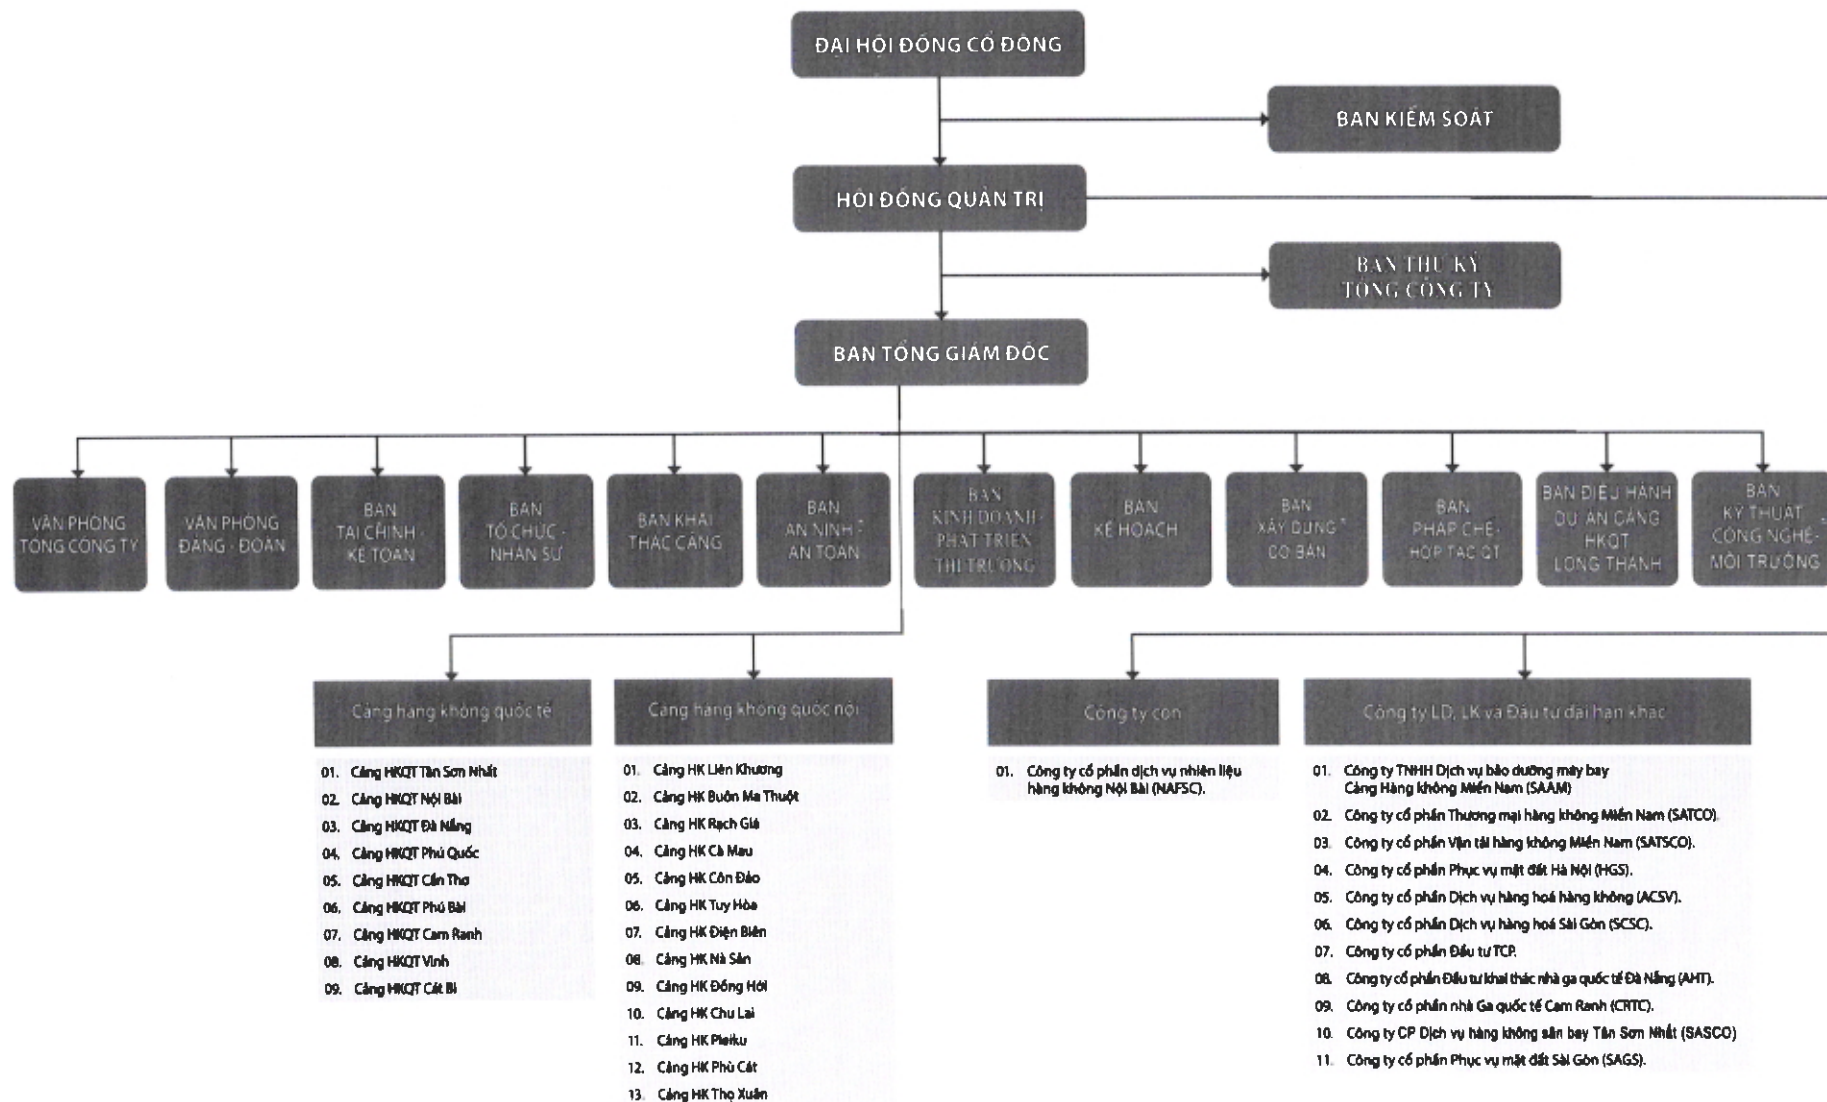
ĐẠI HỘI ĐỒNG CỔ ĐÔNG

BAN KIỂM SOÁT

HỘI ĐỒNG QUẢN TRỊ

BAN THƯ KÝ TỔNG CÔNG TY

BAN TỔNG GIÁM ĐỐC

VĂN PHÒNG TỔNG CÔNG TY

VĂN PHÒNG ĐẢNG - ĐOÀN

BAN TÀI CHÍNH - KẾ TOÁN

BAN TỔ CHỨC - NHÂN SỰ

BAN KHAI THÁC CẢNG

BAN AN NINH - AN TOÀN

BAN KINH DOANH - PHÁT TRIỂN THỊ TRƯỜNG

BAN KẾ HOẠCH

BAN XÂY DỰNG CƠ BẢN

BAN PHÁP CHẾ - HỢP TÁC QT

BAN ĐIỀU HÀNH DỰ ÁN CẢNG HKQT LONG THÀNH

BAN KỸ THUẬT CÔNG NGHỆ - MÔI TRƯỜNG

Cảng hàng không quốc tế

01. Cảng HKQT Tân Sơn Nhất
02. Cảng HKQT Nội Bài
03. Cảng HKQT Đà Nẵng
04. Cảng HKQT Phú Quốc
05. Cảng HKQT Cần Thơ
06. Cảng HKQT Phú Bài
07. Cảng HKQT Cam Ranh
08. Cảng HKQT Vinh
09. Cảng HKQT Cát Bi

Cảng hàng không quốc nội

01. Cảng HK Liên Khương
02. Cảng HK Buôn Ma Thuột
03. Cảng HK Rạch Giá
04. Cảng HK Cà Mau
05. Cảng HK Côn Đảo
06. Cảng HK Tuy Hòa
07. Cảng HK Điện Biên
08. Cảng HK Nà Sản
09. Cảng HK Đồng Hới
10. Cảng HK Chu Lai
11. Cảng HK Pleiku
12. Cảng HK Phù Cát
13. Cảng HK Thọ Xuân

Công ty con

01. Công ty cổ phần dịch vụ nhiên liệu hàng không Nội Bài (NAFSC).

Công ty LD, LK và Đầu tư dài hạn khác

01. Công ty TNHH Dịch vụ bảo dưỡng máy bay Cảng Hàng không Miền Nam (SAAM)
02. Công ty cổ phần Thương mại hàng không Miền Nam (SATCO).
03. Công ty cổ phần Vận tải hàng không Miền Nam (SATSCO).
04. Công ty cổ phần Phục vụ mặt đất Hà Nội (HGS).
05. Công ty cổ phần Dịch vụ hàng hoá hàng không (ACSV).
06. Công ty cổ phần Dịch vụ hàng hoá Sài Gòn (SCSC).
07. Công ty cổ phần Đầu tư TCP.
08. Công ty cổ phần Đầu tư khai thác nhà ga quốc tế Đà Nẵng (AHT).
09. Công ty cổ phần nhà Ga quốc tế Cam Ranh (CRTC).
10. Công ty CP Dịch vụ hàng không sân bay Tân Sơn Nhất (SASCO)
11. Công ty cổ phần Phục vụ mặt đất Sài Gòn (SAGS).